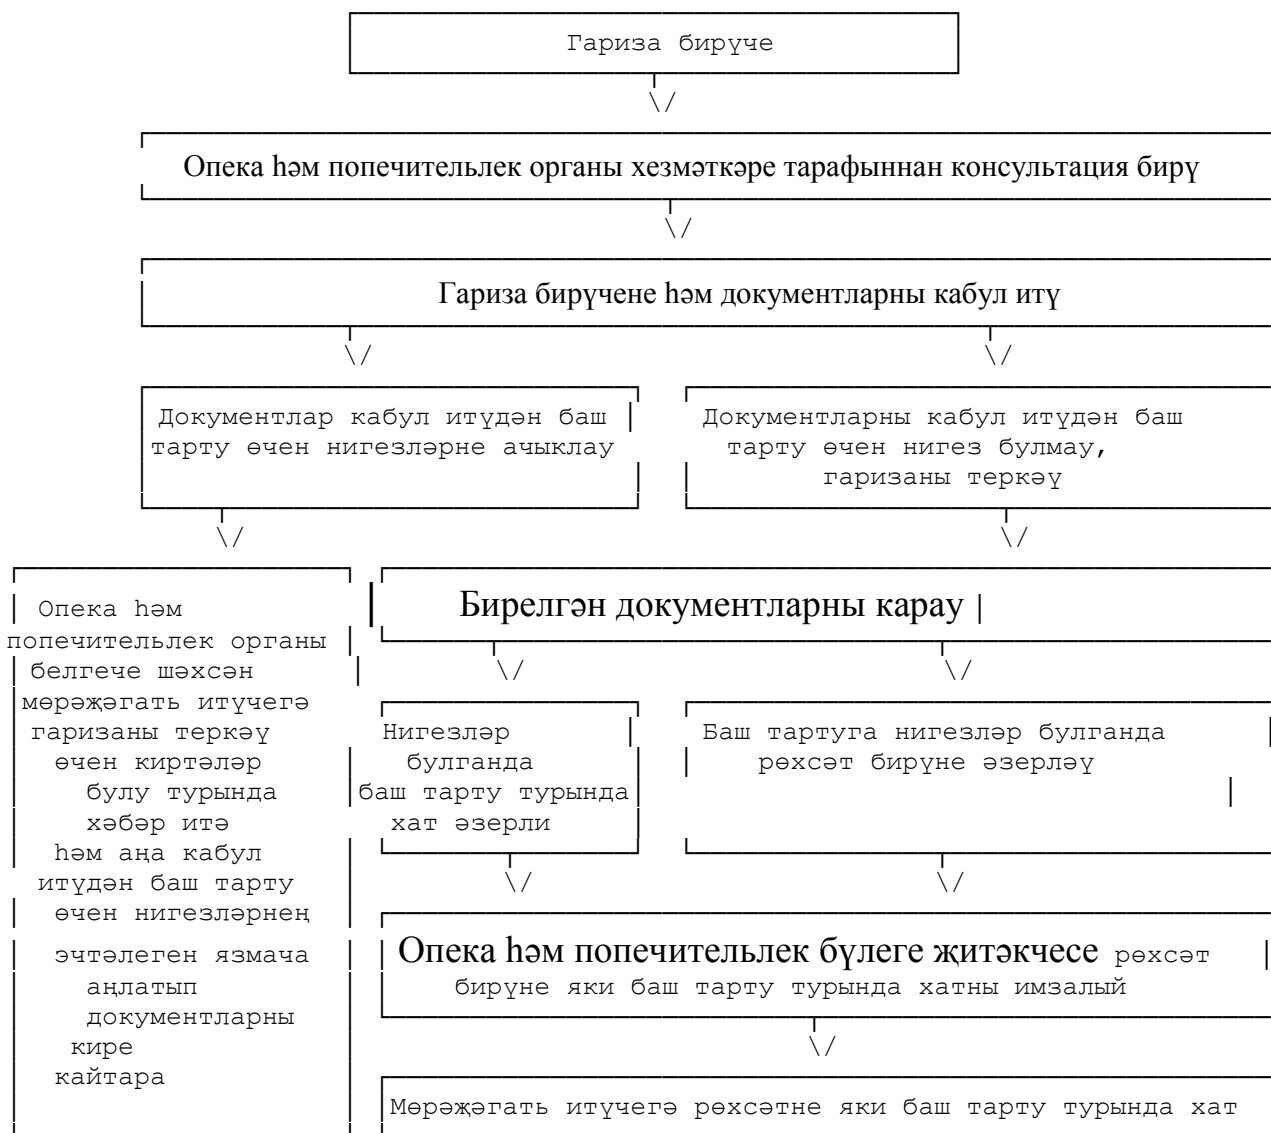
Гариза бирүче

Опека һәм попечительлек органы хезмәткәре тарафыннан консультация бирү

Гариза бирүчене һәм документларны кабул итү

Документлар кабул итүдән баш тарту өчен нигезләрне ачыклау

Документларны кабул итүдән баш тарту өчен нигез булмау, гаризаны теркәү

Опека һәм попечительлек органы белгече шәхсән мөрәҗәгать итүчегә гаризаны теркәү өчен киртәләр булу турында хәбәр итә һәм аңа кабул итүдән баш тарту өчен нигезләрнең эчтәлеген язмача аңлатып документларны кире кайтара

Бирелгән документларны карау

Нигезләр булганда баш тарту турында хат әзерли

Баш тартуга нигезләр булганда рөхсәт бирүне әзерләү

Опека һәм попечительлек бүлеге җитәкчесе рөхсәт бирүне яки баш тарту турында хатны имзалый

Мөрәҗәгать итүчегә рөхсәтне яки баш тарту турында хат